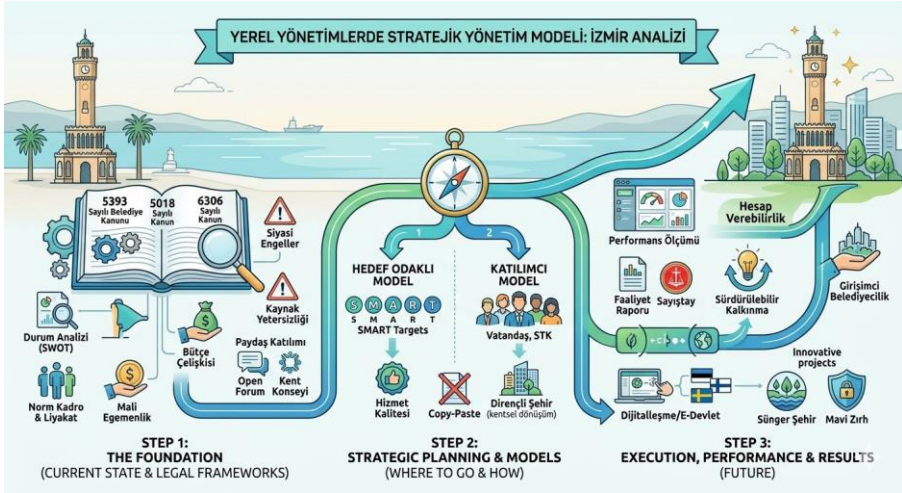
YEREL YÖNETİMLERDE STRATEJİK YÖNETİM MODELİ: İZMİR ANALİZİ

5393 Sayılı Belediye Kanunu
5018 Sayılı Kanun
6306 Sayılı Kanun

Siyasi Engeller

Kaynak Yetersizliği

Durum Analizi (SWOT)

Bütçe Çelişkisi

Paydaş Katılımı

Open Forum

Kent Konseyi

Norm Kadro & Liyakat

Mali Egemenlik

STEP 1: THE FOUNDATION
(CURRENT STATE & LEGAL FRAMEWORKS)

1

2

HEDEF ODAKLI MODEL

S M A R T

SMART Targets

Hizmet Kalitesi

Copy-Paste

KATILIMCI MODEL

Vatandaş, STK

Dirençli Şehir (kentsel dönüşüm)

STEP 2: STRATEGIC PLANNING & MODELS
(WHERE TO GO & HOW)

Hesap Verebilirlik

Performans Ölçümü

Faaliyet Raporu

Sayıştay

Sürdürülebilir Kalkınma

Girişimci Belediyecilik

Innovative projects

Dijitalleşme/E-Devlet

Sünger Şehir

Mavi Zırh

STEP 3: EXECUTION, PERFORMANCE & RESULTS
(FUTURE)